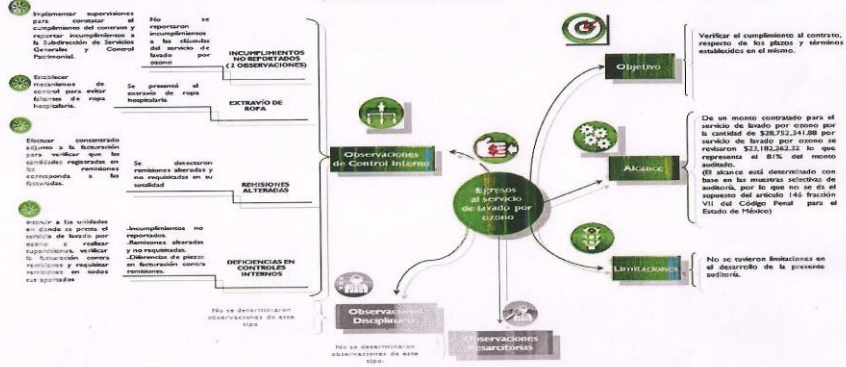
Implementar supervisiones para constatar el cumplimiento del contrato y reportar incumplimientos a la Subdirección de Servicios Generales y Control Patrimonial.

No se reportaron incumplimientos a las cláusulas del servicio de lavado por ozono

INCUMPLIMIENTOS NO REPORTADOS (2 OBSERVACIONES)

Establecer mecanismos de control para evitar faltantes de ropa hospitalaria.

Se presentó el extravío de ropa hospitalaria

EXTRAVÍO DE ROPA

Efectuar concienzudo cotejo a la facturación para verificar que las cantidades registradas en las remisiones correspondan a las facturadas.

Se detectaron remisiones alteradas y no requisitadas en su totalidad

REMISIONES ALTERADAS

Instruir a las unidades en donde se presta el servicio de lavado por ozono a realizar supervisiones, verificar la facturación contra remisiones y requisitar remisiones en todos sus apartados

-Incumplimientos no reportados.
-Remisiones alteradas y no requisitadas.
-Diferencia de piezas en facturación contra remisiones.

DEFICIENCIAS EN CONTROLES INTERNOS

Observaciones de Control Interno

Egresos al servicio de lavado por ozono

No se determinaron observaciones de este tipo

Observaciones Disciplinarias

No se determinaron observaciones de este tipo.

Observaciones Resarcitorias

Objetivo

Verificar el cumplimiento al contrato, respecto de los plazos y términos establecidos en el mismo.

Alcance

De un monto contratado para el servicio de lavado por ozono por la cantidad de $28,752,341.88 por servicio de lavado por ozono se revisaron $23,182,262.32 lo que representa el 81% del monto auditado.
(El alcance está determinado con base en las muestras selectivas de auditoría, por lo que no se da el supuesto del artículo 146 fracción VII del Código Penal para el Estado de México)

Limitaciones

No se tuvieron limitaciones en el desarrollo de la presente auditoría.